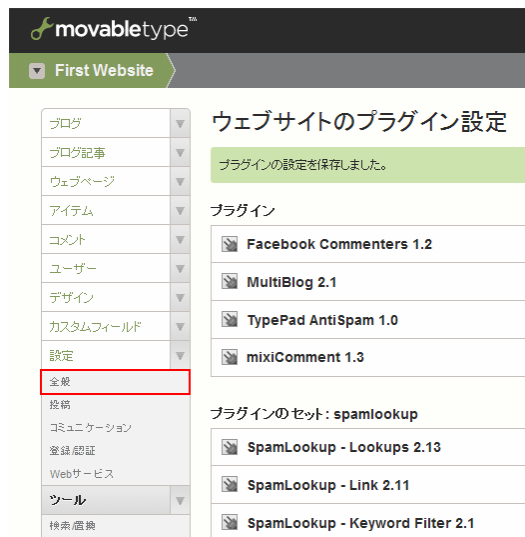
movabletype™

First Website

ブログ
ブログ記事
ウェブページ
アイテム
コメント
ユーザー
デザイン
カスタムフィールド
設定
全般
投稿
コミュニケーション
登録/認証
Webサービス
ツール
検索/置換

ウェブサイトのプラグイン設定

プラグインの設定を保存しました。

プラグイン

Facebook Commenters 1.2

MultiBlog 2.1

TypePad AntiSpam 1.0

mixiComment 1.3

プラグインのセット: spamlookup

SpamLookup - Lookups 2.13

SpamLookup - Link 2.11

SpamLookup - Keyword Filter 2.1